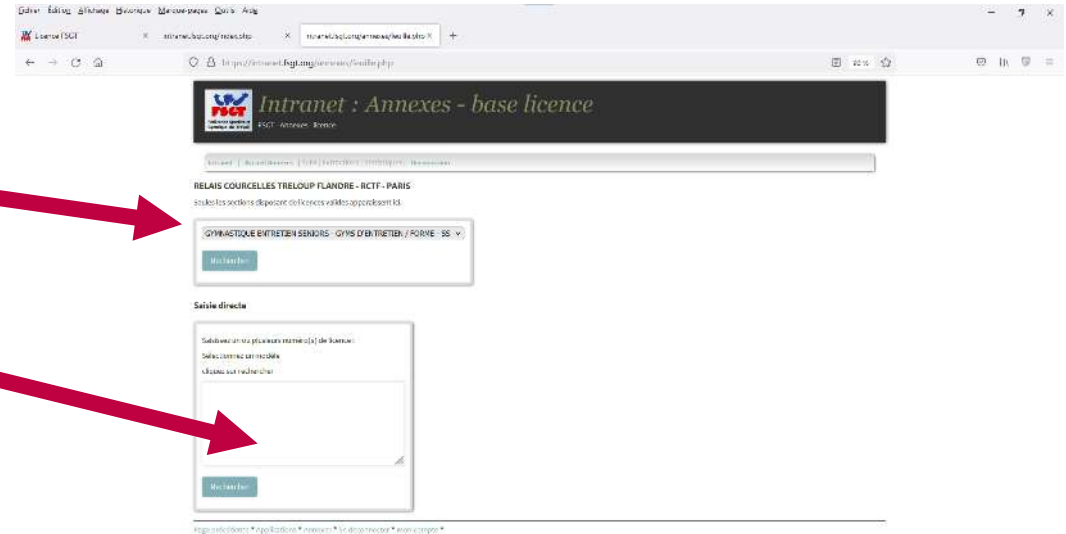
Fichier Édition Affichage Historique Marque-pages Outils Aide

Licence FSGT × intranet.fsgt.org/index.php × intranet.fsgt.org/annexes/feuille.php × +

https://intranet.fsgt.org/annexes/feuille.php 80 %

Intranet : Annexes - base licence

FSGT Annexes licence

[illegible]

RELAIS COURCELLES TRELOUP FLANDRE - RCTF - PARIS

Seules les sections disposant de licences valides apparaissent ici.

GYMNASTIQUE ENTRETIEN SENIORS - GYMS D'ENTRETIEN / FORME - SS

Rechercher

Saisie directe

Saisissez un ou plusieurs numéro(s) de licence
Sélectionnez un modèle
cliquez sur rechercher

Rechercher

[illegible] * Applications * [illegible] * Se déconnecter * mon compte *